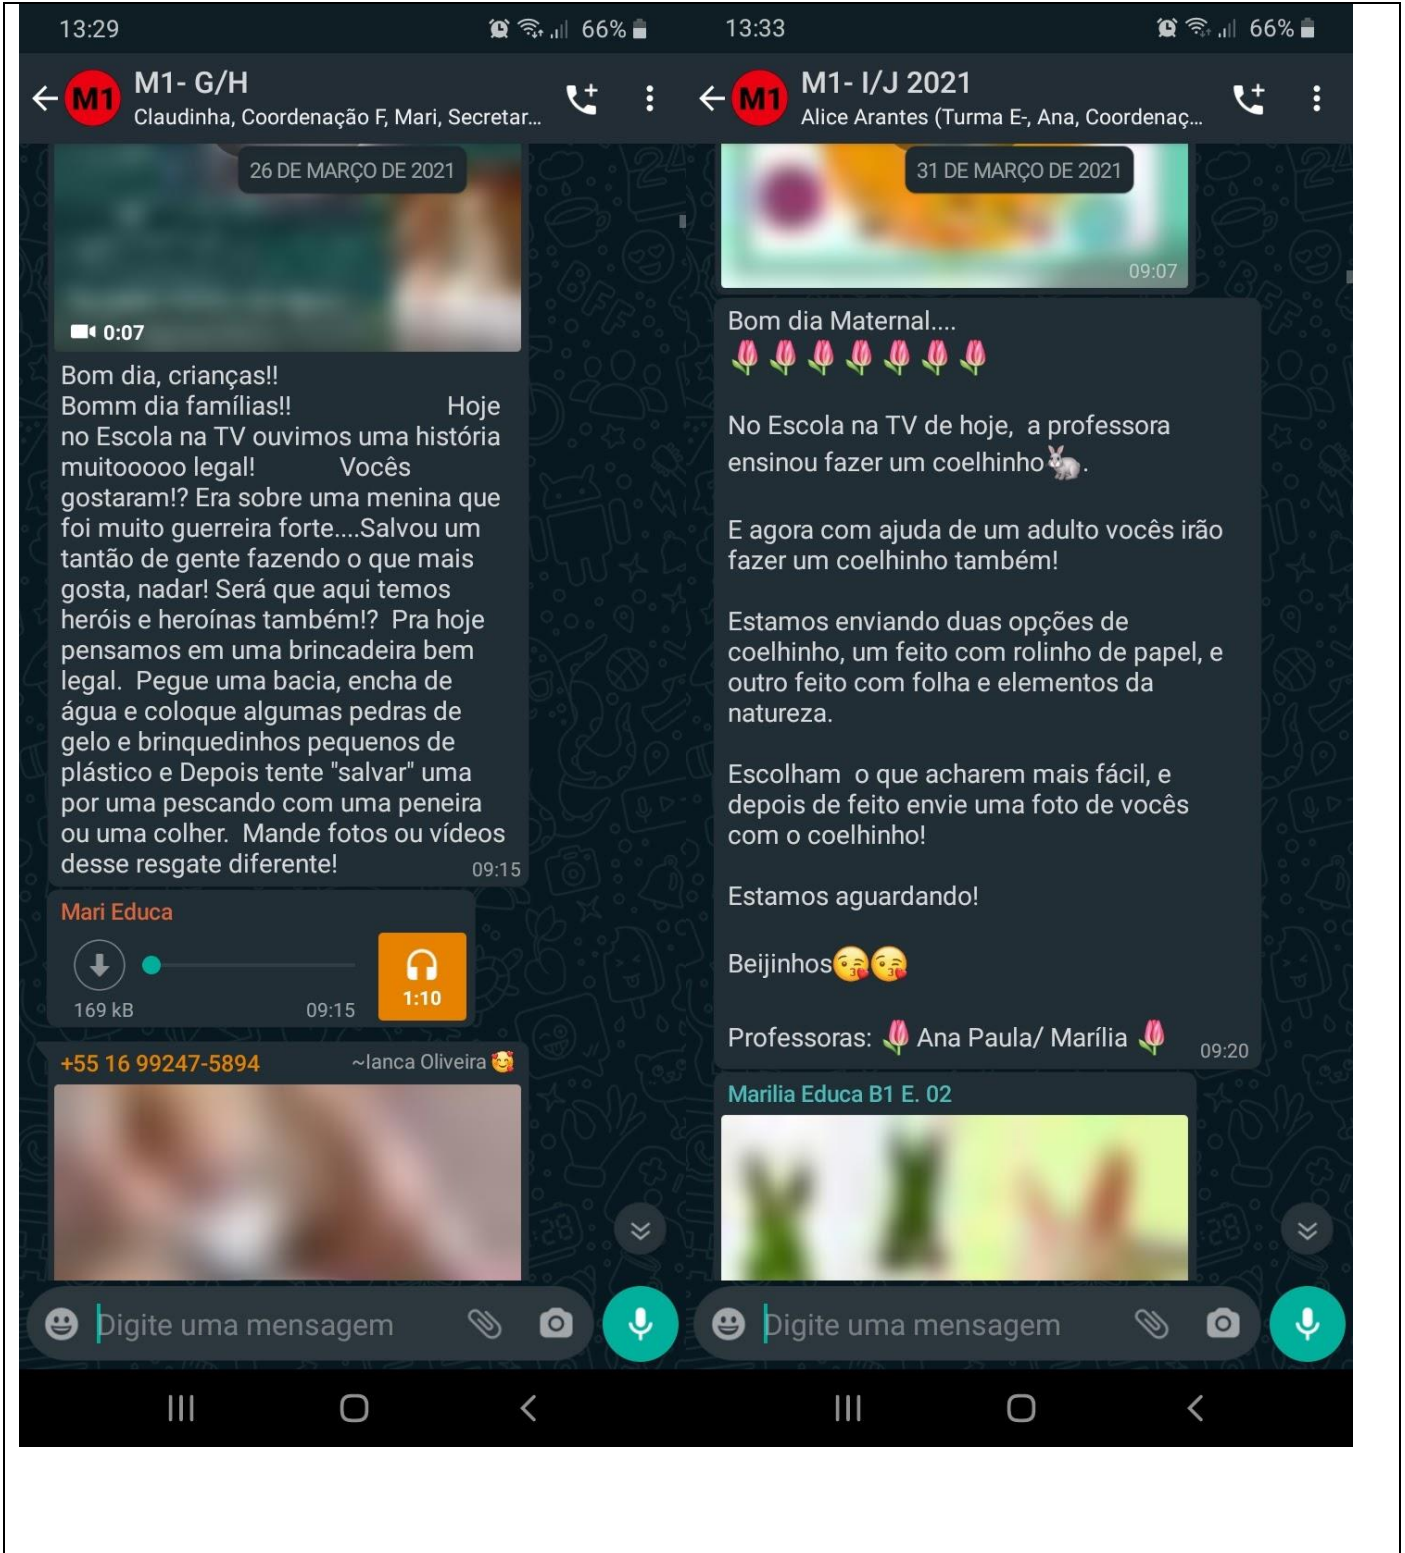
13:29

66%

M1

M1- G/H

Claudinha, Coordenação F, Mari, Secretar...

26 DE MARÇO DE 2021

0:07

Bom dia, crianças!!
Bomm dia famílias!! Hoje no Escola na TV ouvimos uma história muitooooo legal! Vocês gostaram!? Era sobre uma menina que foi muito guerreira forte....Salvou um tantão de gente fazendo o que mais gosta, nadar! Será que aqui temos heróis e heroínas também!? Pra hoje pensamos em uma brincadeira bem legal. Pegue uma bacia, encha de água e coloque algumas pedras de gelo e brinquedinhos pequenos de plástico e Depois tente "salvar" uma por uma pescando com uma peneira ou uma colher. Mande fotos ou vídeos desse resgate diferente! 09:15

Mari Educa

169 kB 09:15 1:10

+55 16 99247-5894 ~Ianca Oliveira

Digite uma mensagem

13:33

66%

M1

M1- I/J 2021

Alice Arantes (Turma E-, Ana, Coordenaç...

31 DE MARÇO DE 2021

09:07

Bom dia Maternal....
🌷🌷🌷🌷🌷🌷🌷

No Escola na TV de hoje, a professora ensinou fazer um coelhinho🐇.

E agora com ajuda de um adulto vocês irão fazer um coelhinho também!

Estamos enviando duas opções de coelhinho, um feito com rolinho de papel, e outro feito com folha e elementos da natureza.

Escolham o que acharem mais fácil, e depois de feito envie uma foto de vocês com o coelhinho!

Estamos aguardando!

Beijinhos😘😘

Professoras: 🌷 Ana Paula/ Marília 🌷 09:20

Marilia Educa B1 E. 02

Digite uma mensagem